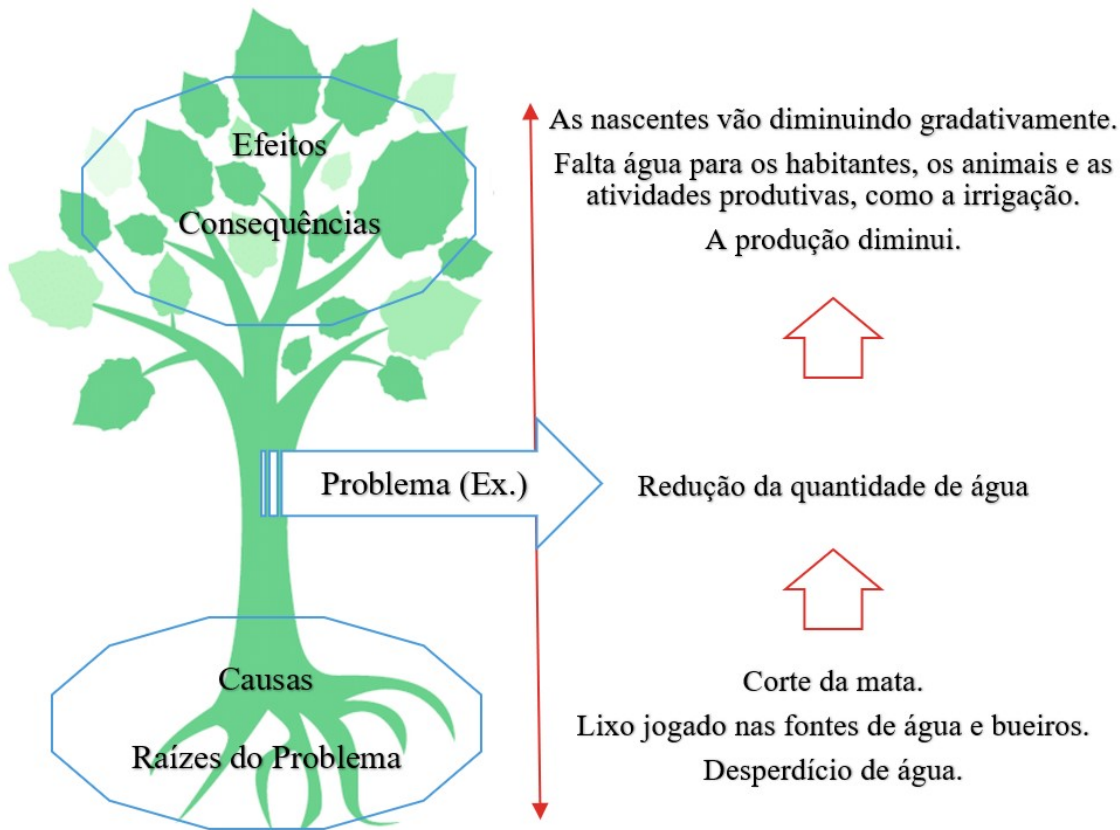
Efeitos
Consequências

As nascentes vão diminuindo gradativamente.
Falta água para os habitantes, os animais e as atividades produtivas, como a irrigação.
A produção diminui.

Problema (Ex.)

Redução da quantidade de água

Causas
Raízes do Problema

Corte da mata.
Lixo jogado nas fontes de água e bueiros.
Desperdício de água.